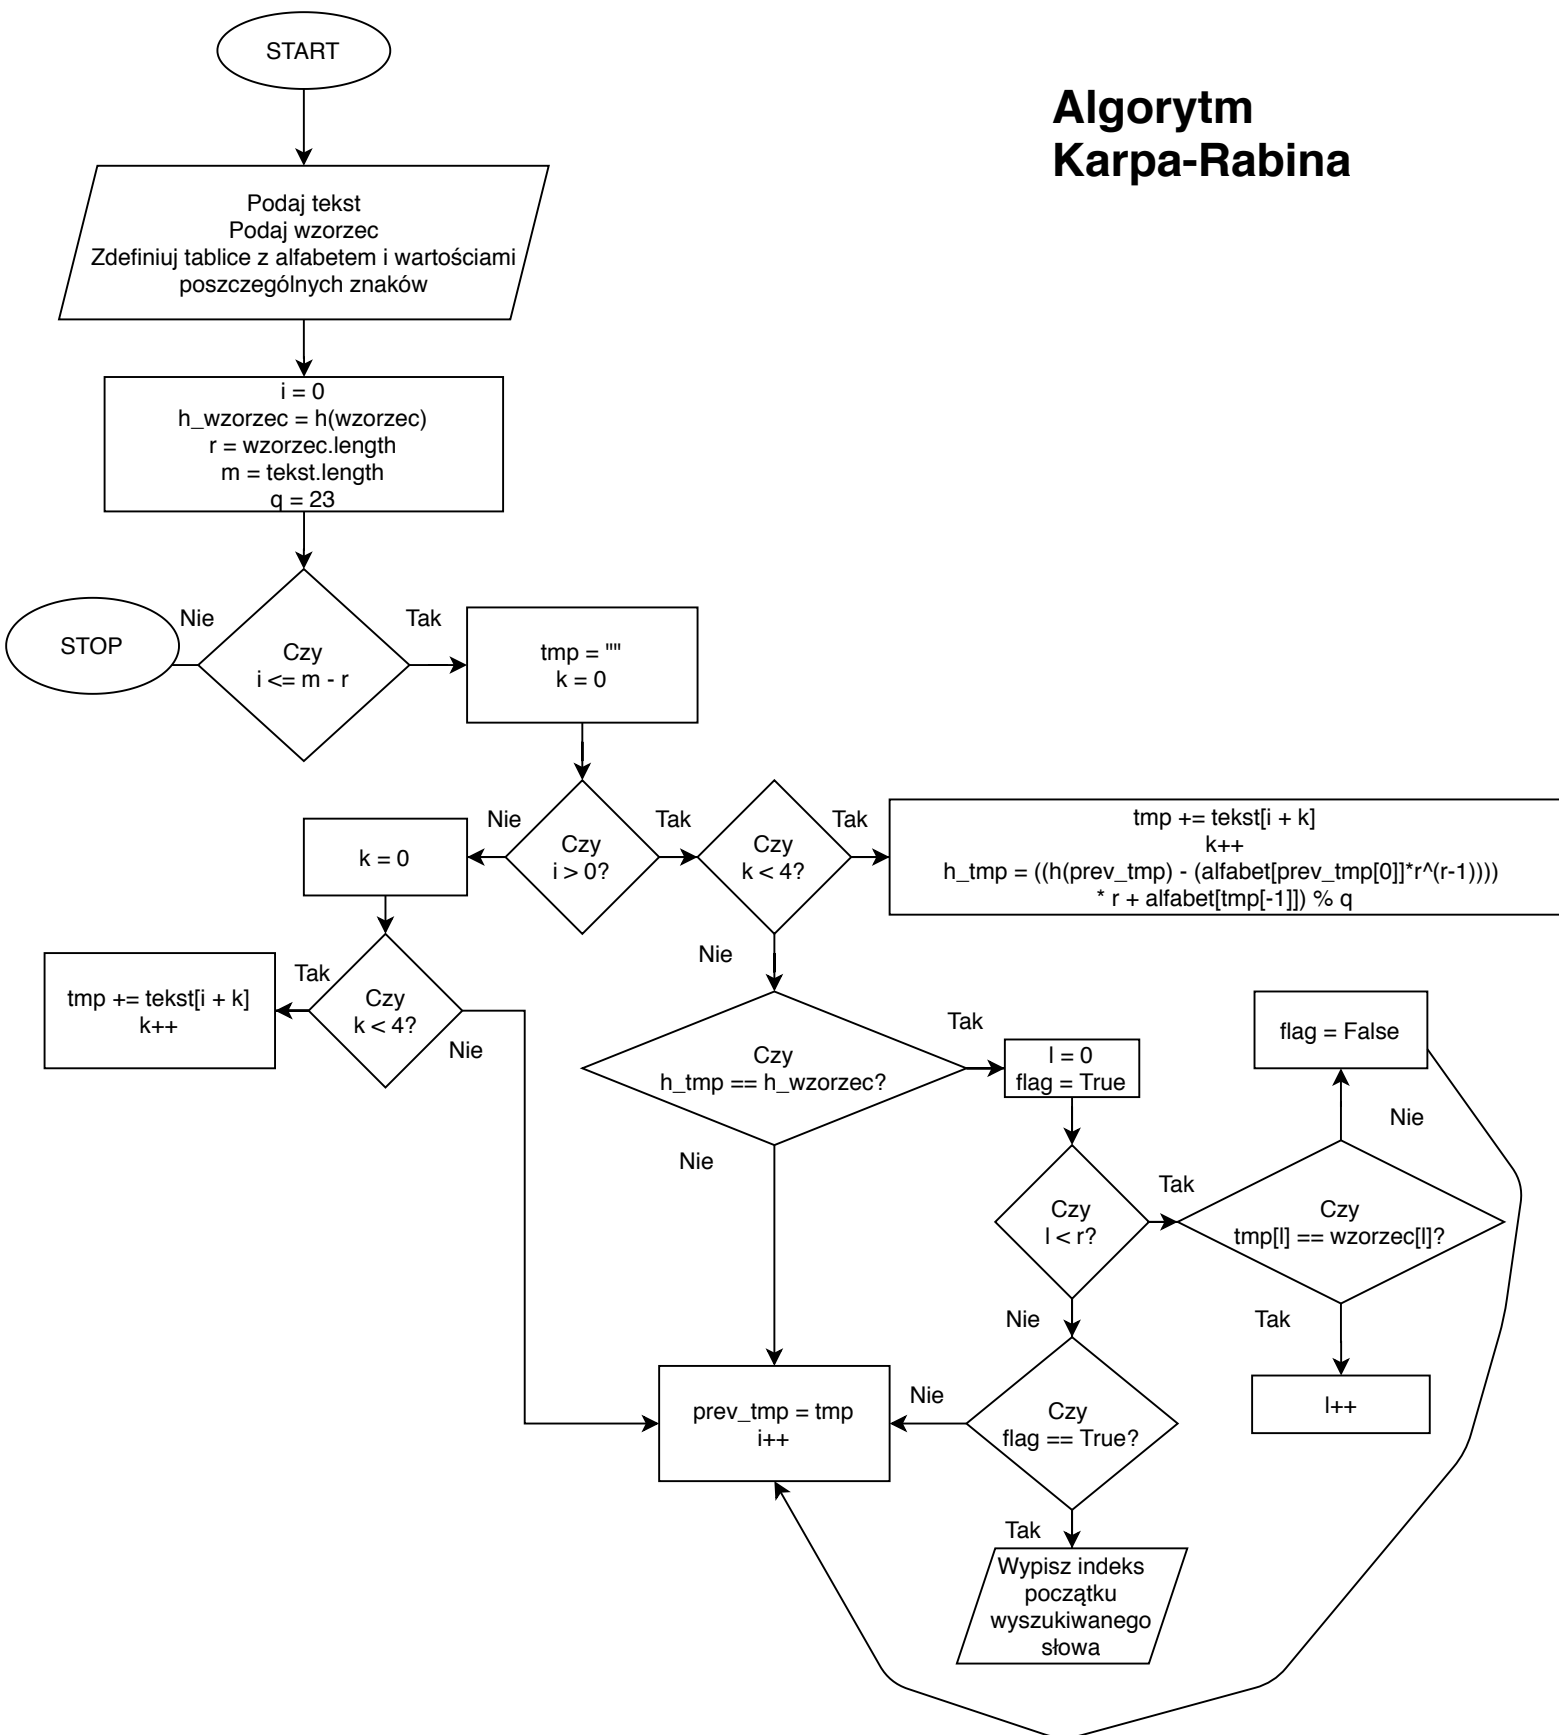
START

Algorytm Karpa-Rabina

Podaj tekst
Podaj wzorzec
Zdefiniuj tablice z alfabetem i wartościami poszczególnych znaków

i = 0
h_wzorzec = h(wzorzec)
r = wzorzec.length
m = tekst.length
q = 23

STOP

Nie

Czy
i <= m - r

Tak

tmp = ""
k = 0

Nie

k = 0

Czy
i > 0?

Tak

Czy
k < 4?

Tak

tmp += tekst[i + k]
k++
h_tmp = ((h(prev_tmp) - (alfabet[prev_tmp[0]]*r^(r-1)))) * r + alfabet[tmp[-1]]) % q

Nie

Tak

tmp += tekst[i + k]
k++

Czy
k < 4?

Nie

Tak

Czy
h_tmp == h_wzorzec?

l = 0
flag = True

flag = False

Nie

Nie

Tak

Czy
l < r?

Czy
tmp[l] == wzorzec[l]?

Nie

Tak

prev_tmp = tmp
i++

Nie

Czy
flag == True?

l++

Tak

Wypisz indeks początku wyszukiwanego słowa